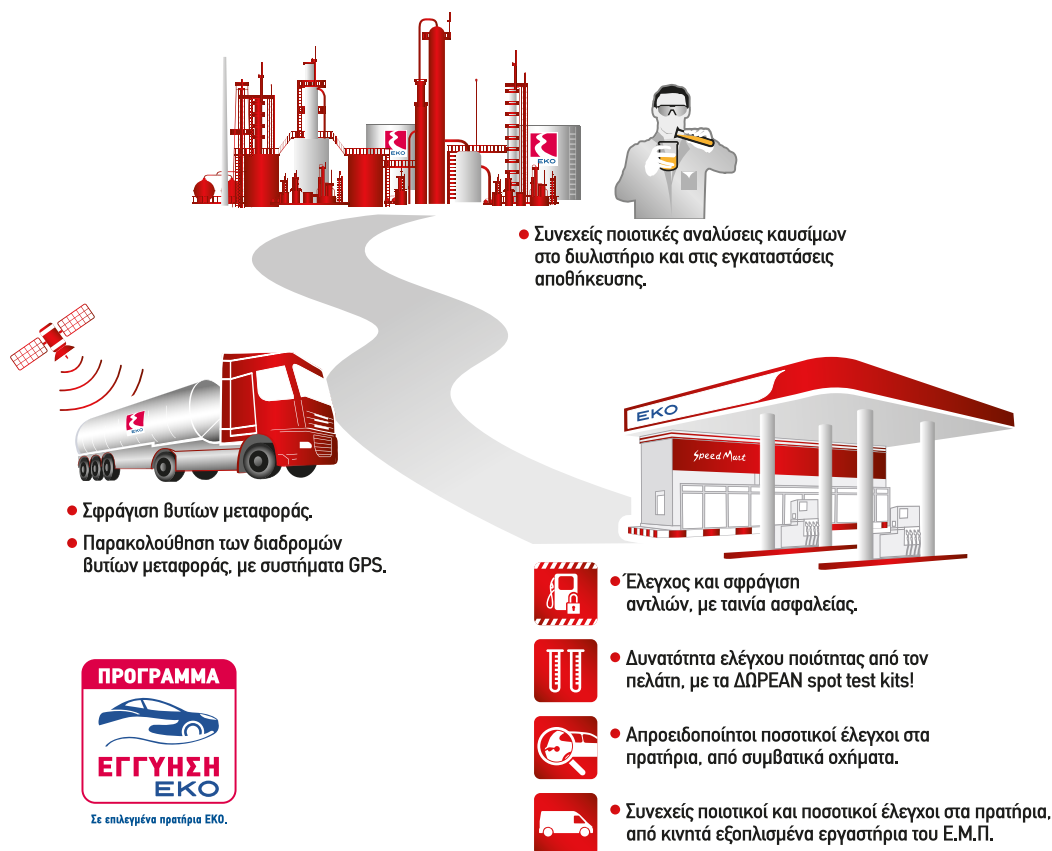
EKO

EKO

Συνεχείς ποιοτικές αναλύσεις καυσίμων στο διυλιστήριο και στις εγκαταστάσεις αποθήκευσης.

EKO

EKO

Speed Mart

Σφράγιση βυτίων μεταφοράς.

Παρακολούθηση των διαδρομών βυτίων μεταφοράς, με συστήματα GPS.

Έλεγχος και σφράγιση αντλιών, με ταινία ασφαλείας.

Δυνατότητα ελέγχου ποιότητας από τον πελάτη, με τα ΔΩΡΕΑΝ spot test kits!

Απροειδοποίητοι ποσοτικοί έλεγχοι στα πρατήρια, από συμβατικά οχήματα.

Συνεχείς ποιοτικοί και ποσοτικοί έλεγχοι στα πρατήρια, από κινητά εξοπλισμένα εργαστήρια του Ε.Μ.Π.

ΠΡΟΓΡΑΜΜΑ

ΕΓΓΥΗΣΗ ΕΚΟ

Σε επιλεγμένα πρατήρια ΕΚΟ.